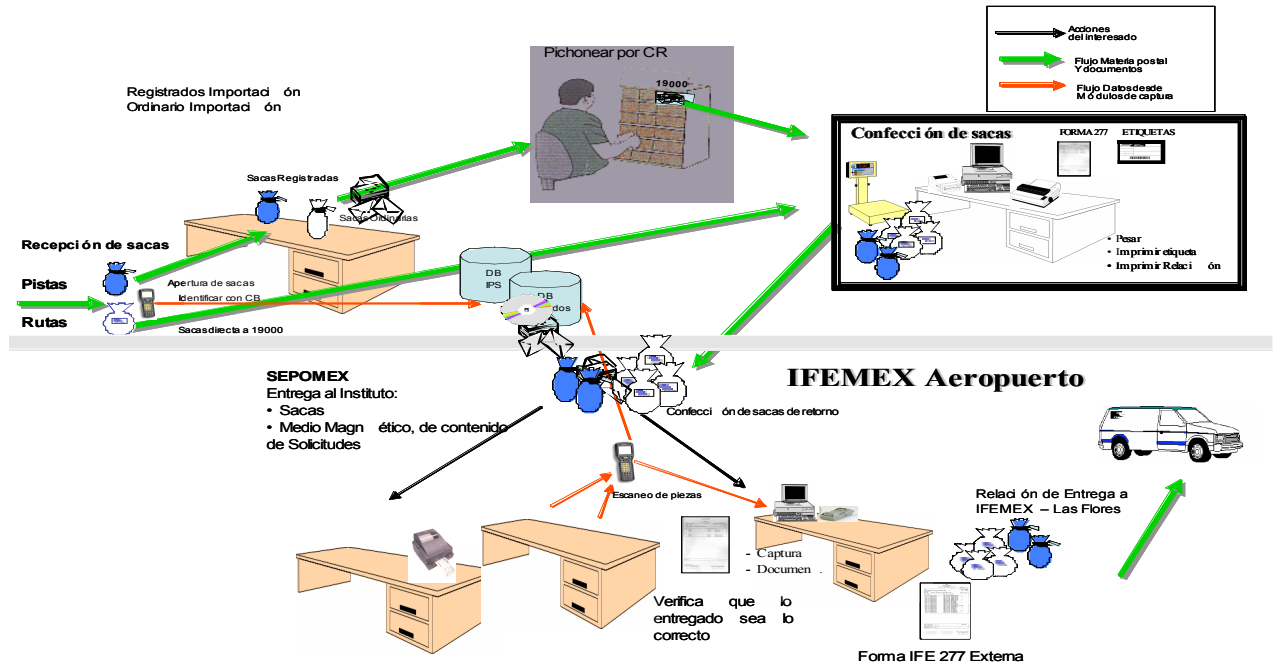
Acciones del interesado

Flujo Materia postal Y documentos

Flujo Datos desde Módulos de captura

Pichonear por CR

19000

Registrados Importaci ón
Ordinario Importaci ón

Confecci ón de sacas

FORMA 277

ETIQUETAS

• Pesar
• Imprimir etiqueta
• Imprimir Relaci ón

Sacas Registradas

Sacas Ordinarias

Recepción de sacas

Pistas

Rutas

Apertura de sacas

Identificar con CB

Sacas directa a 19000

DB IPS

DB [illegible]dos

SEPOMEX
Entrega al Instituto:
• Sacas
• Medio Magn ético, de contenido de Solicitudes

IFEMEX Aeropuerto

Confecci ón de sacas de retorno

Escaneo de piezas

- Captura
- Documen .

Relación de Entrega a IFEMEX – Las Flores

Verifica que lo entregado sea lo correcto

Forma IFE 277 Externa